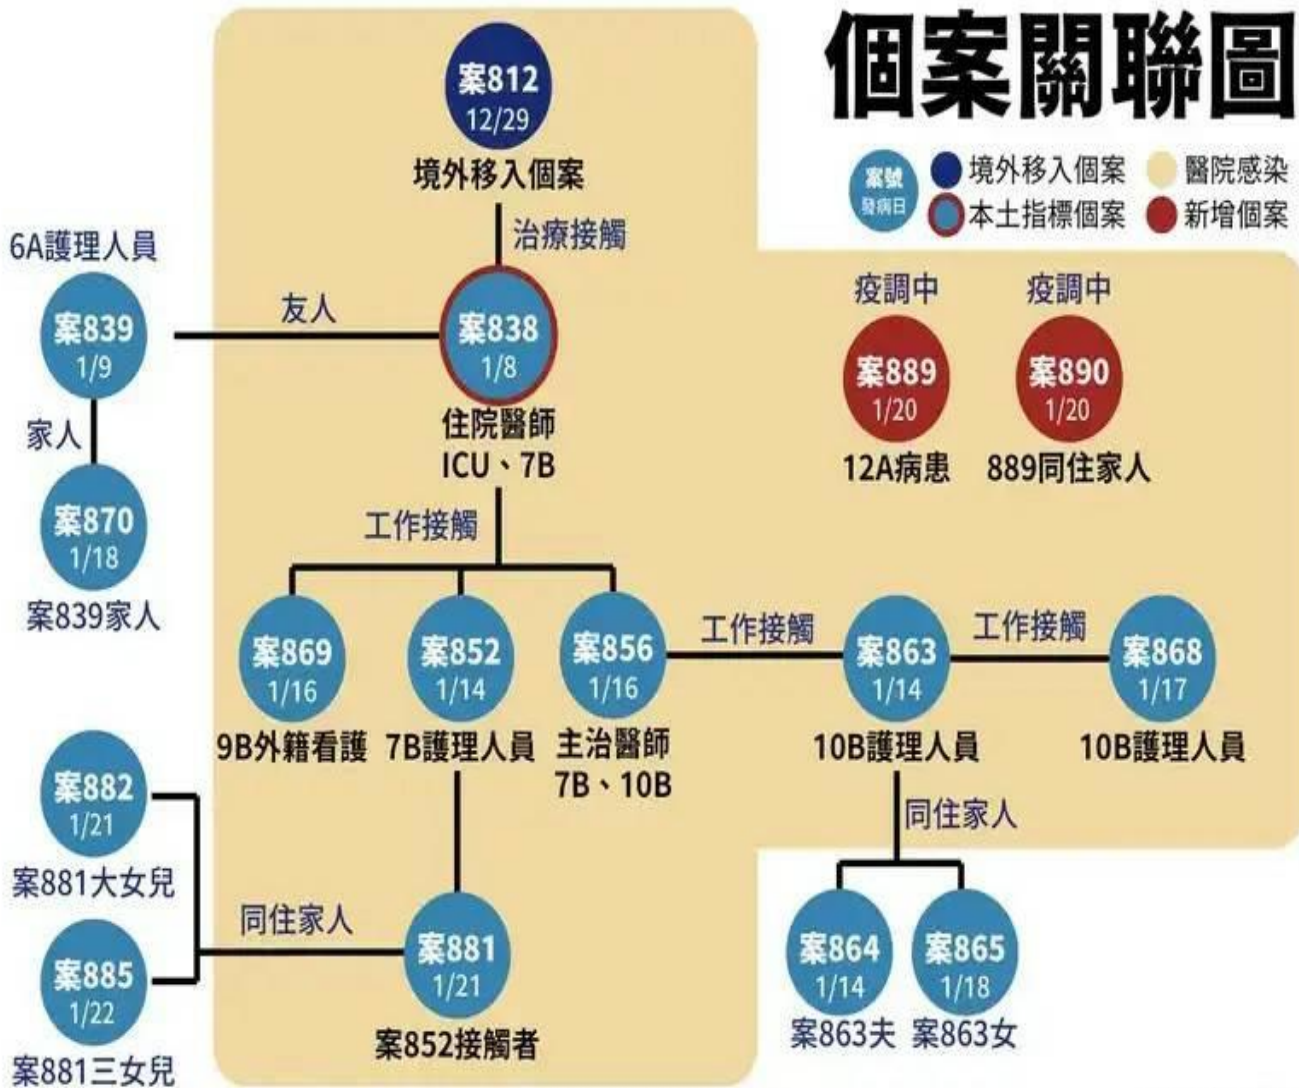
個案關聯圖

案號 發病日
境外移入個案
醫院感染
本土指標個案
新增個案

案812
12/29
境外移入個案

治療接觸

6A護理人員
案839
1/9

友人

案838
1/8
住院醫師
ICU、7B

家人

案870
1/18
案839家人

疫調中
案889
1/20
12A病患

疫調中
案890
1/20
889同住家人

工作接觸

案869
1/16
9B外籍看護

案852
1/14
7B護理人員

案856
1/16
主治醫師
7B、10B

工作接觸

案863
1/14
10B護理人員

工作接觸

案868
1/17
10B護理人員

同住家人

案882
1/21
案881大女兒

同住家人

案885
1/22
案881三女兒

案881
1/21
案852接觸者

案864
1/14
案863夫

案865
1/18
案863女